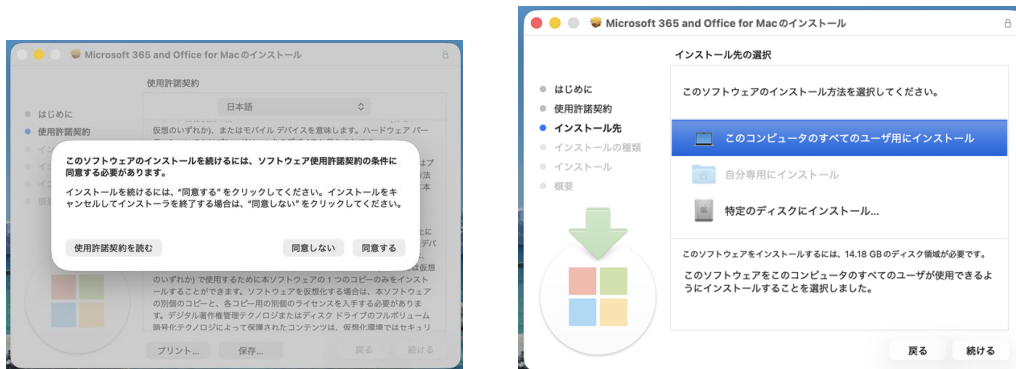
Microsoft 365 and Office for Macのインストール

使用許諾契約

日本語

はじめに
使用許諾契約

仮想のいずれか)、またはモバイル デバイスを意味します。ハードウェア パー

このソフトウェアのインストールを続けるには、ソフトウェア使用許諾契約の条件に同意する必要があります。

インストールを続けるには、"同意する" をクリックしてください。インストールをキャンセルしてインストーラを終了する場合は、"同意しない" をクリックしてください。

使用許諾契約を読む
同意しない
同意する

のいずれか) で使用するために本ソフトウェアの 1 つのコピーのみをインストールすることができます。ソフトウェアを仮想化する場合は、本ソフトウェアの別個のコピーと、各コピー用の別個のライセンスを入手する必要があります。デジタル著作権管理テクノロジまたはディスク ドライブのフルボリューム暗号化テクノロジによって保護されたコンテンツは、仮想環境ではセキュリ

プリント...
保存...
戻る
続ける

Microsoft 365 and Office for Macのインストール

インストール先の選択

はじめに
使用許諾契約
インストール先
インストールの種類
インストール
概要

このソフトウェアのインストール方法を選択してください。

このコンピュータのすべてのユーザ用にインストール

自分専用にインストール

特定のディスクにインストール...

このソフトウェアをインストールするには、14.18 GBのディスク領域が必要です。

このソフトウェアをこのコンピュータのすべてのユーザが使用できるようにインストールすることを選択しました。

戻る
続ける